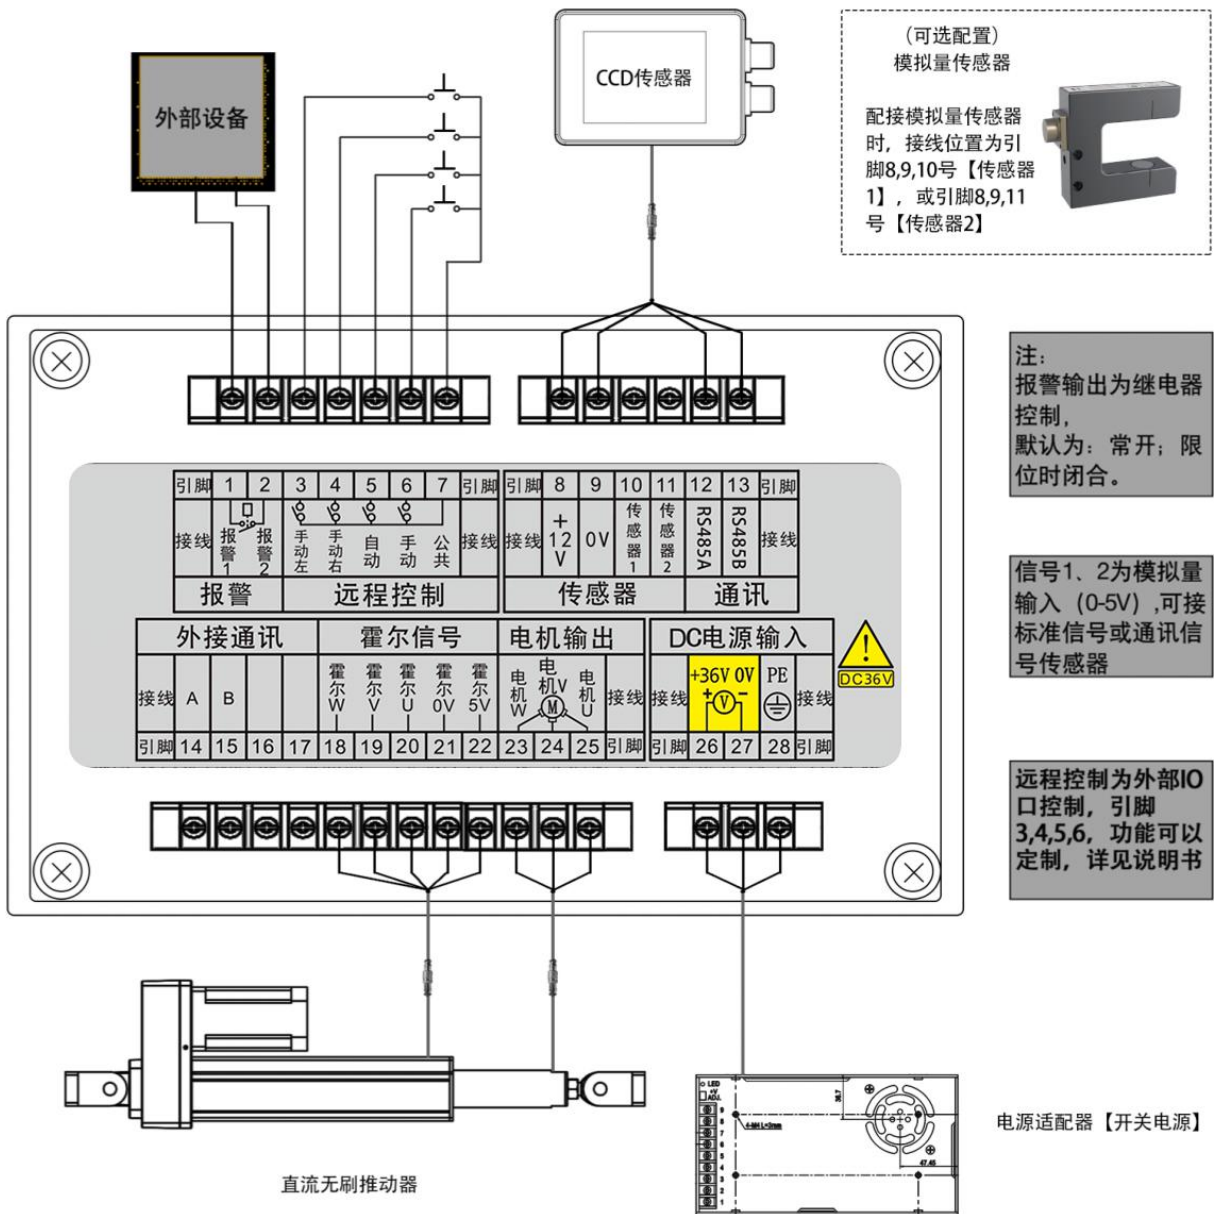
外部设备

CCD传感器

（可选配置）
模拟量传感器

配接模拟量传感器时，接线位置为引脚8,9,10号【传感器1】，或引脚8,9,11号【传感器2】

注：
报警输出为继电器控制，
默认为：常开；限位时闭合。

| 引脚 | 1 | 2 | 3 | 4 | 5 | 6 | 7 | 引脚 | 引脚 | 8 | 9 | 10 | 11 | 12 | 13 | 引脚 |
|---|---|---|---|---|---|---|---|---|---|---|---|---|---|---|---|---|
| 接线 | 报警1 | 报警2 | 手动左 | 手动右 | 自动 | 手动 | 公共 | 接线 | 接线 | +12V | 0V | 传感器1 | 传感器2 | RS485A | RS485B | 接线 |
| 报警 | | | 远程控制 | | | | | | 传感器 | | | | | 通讯 | | |

信号1、2为模拟量输入（0-5V），可接标准信号或通讯信号传感器

| 外接通讯 | | | | 霍尔信号 | | | | | 电机输出 | | | | DC电源输入 | | | |
|---|---|---|---|---|---|---|---|---|---|---|---|---|---|---|---|---|
| 接线 | A | B | | | 霍尔W | 霍尔V | 霍尔U | 霍尔0V | 霍尔5V | 电机W | 电机V | 电机U | 接线 | 接线 | +36V | 0V | PE | 接线 |
| 引脚 | 14 | 15 | 16 | 17 | 18 | 19 | 20 | 21 | 22 | 23 | 24 | 25 | 引脚 | 引脚 | 26 | 27 | 28 | 引脚 |

DC36V

远程控制为外部IO口控制，引脚3,4,5,6，功能可以定制，详见说明书

直流无刷推动器

电源适配器【开关电源】